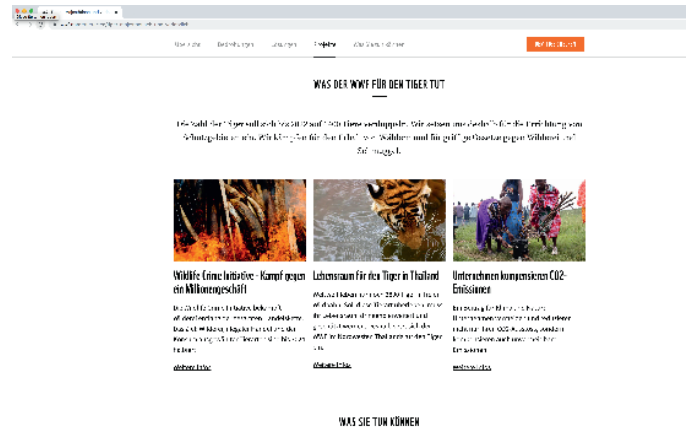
WAS DER WWF FÜR DEN TIGER TUT

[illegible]

Wildlife Crime Initiative - Kampf gegen ein Milliardengeschäft

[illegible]

Weiterlesen

Lebensraum für den Tiger in Thailand

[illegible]

Weiterlesen

Unternehmen kompensieren CO2-Emissionen

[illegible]

Weiterlesen

WAS SIE TUN KÖNNEN